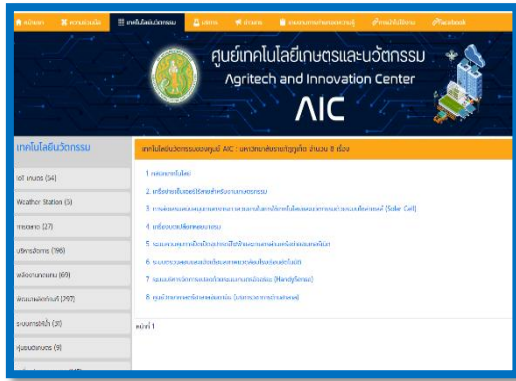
หน้าหลัก | ความเป็นมา | เทคโนโลยีนวัตกรรม | บริการ | ข่าวสาร | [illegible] | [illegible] | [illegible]

ศูนย์เทคโนโลยีเกษตรและนวัตกรรม
Agritech and Innovation Center
AIC

เทคโนโลยีนวัตกรรม

IoT เกษตร (54)

Weather Station (5)

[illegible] (23)

บริหารจัดการ (196)

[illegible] (69)

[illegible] (297)

ระบบการให้น้ำ (31)

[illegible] (9)

เทคโนโลยีนวัตกรรมของศูนย์ AIC : มหาวิทยาลัยราชภัฏ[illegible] จำนวน 8 เรื่อง

1 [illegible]

2 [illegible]

3 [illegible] (Solar Cell)

4 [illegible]

5 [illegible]

6 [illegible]

7 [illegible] (HandySense)

8 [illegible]

หน้า 1